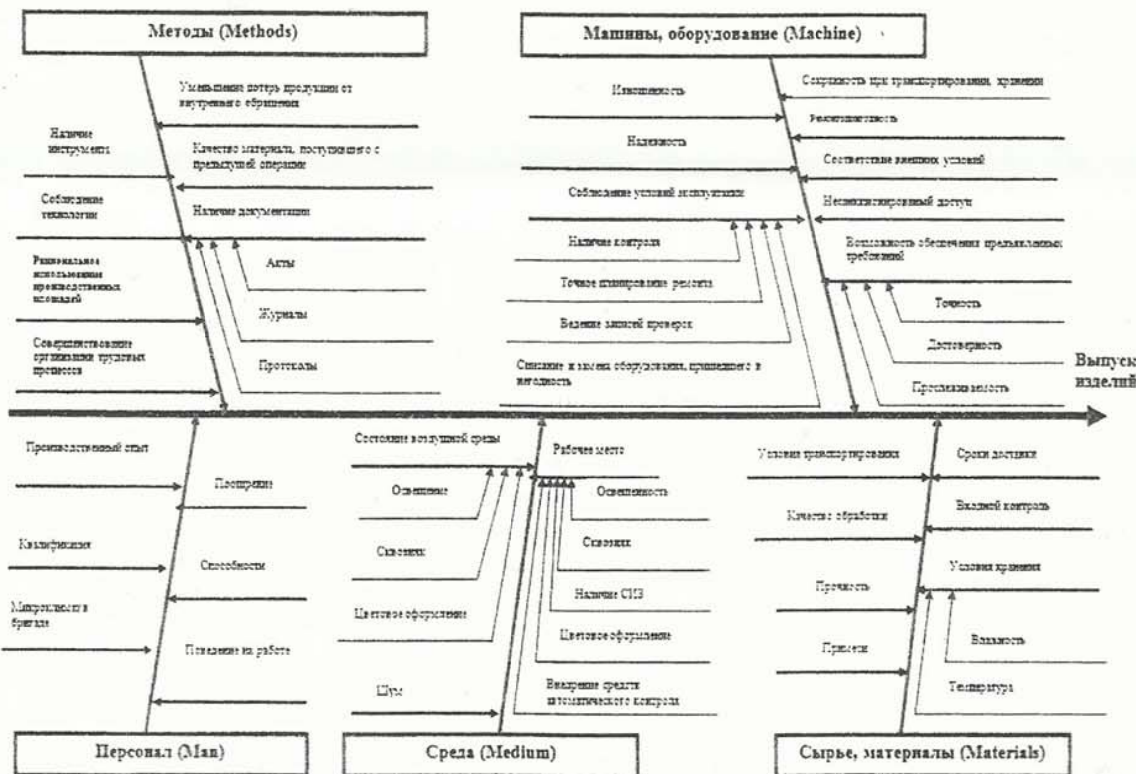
Методы (Methods)

Уменьшение потерь продукции от внутреннего обращения

Наличие инструмента

Качество материала, поступившего с предыдущей операции

Соблюдение технологии

Наличие документации

Рациональное использование производственных площадей

Акты

Журналы

Совершенствование организации трудовых процессов

Протоколы

Машины, оборудование (Machine)

Изношенность

Сохранность при транспортировании, хранении

Надежность

Ремонтопригодность

Соответствие внешних условий

Соблюдение условий эксплуатации

Несанкционированный доступ

Наличие контроля

Возможность обеспечения предъявляемых требований

Точное планирование ремонта

Точность

Ведение записей проверок

Достоверность

Списание и замена оборудования, пришедшего в негодность

Прослеживаемость

Выпуск изделий

Производственный опыт

Поощрение

Квалификация

Способности

Микроклимат в бригаде

Поведение на работе

Персонал (Man)

Состояние воздушной среды

Рабочее место

Освещение

Освещенность

Сквозняк

Сквозняк

Наличие СИЗ

Цветовое оформление

Цветовое оформление

Шум

Внедрение средств автоматического контроля

Среда (Medium)

Условия транспортирования

Сроки доставки

Входной контроль

Качество обработки

Условия хранения

Прочность

Влажность

Примеси

Температура

Сырье, материалы (Materials)